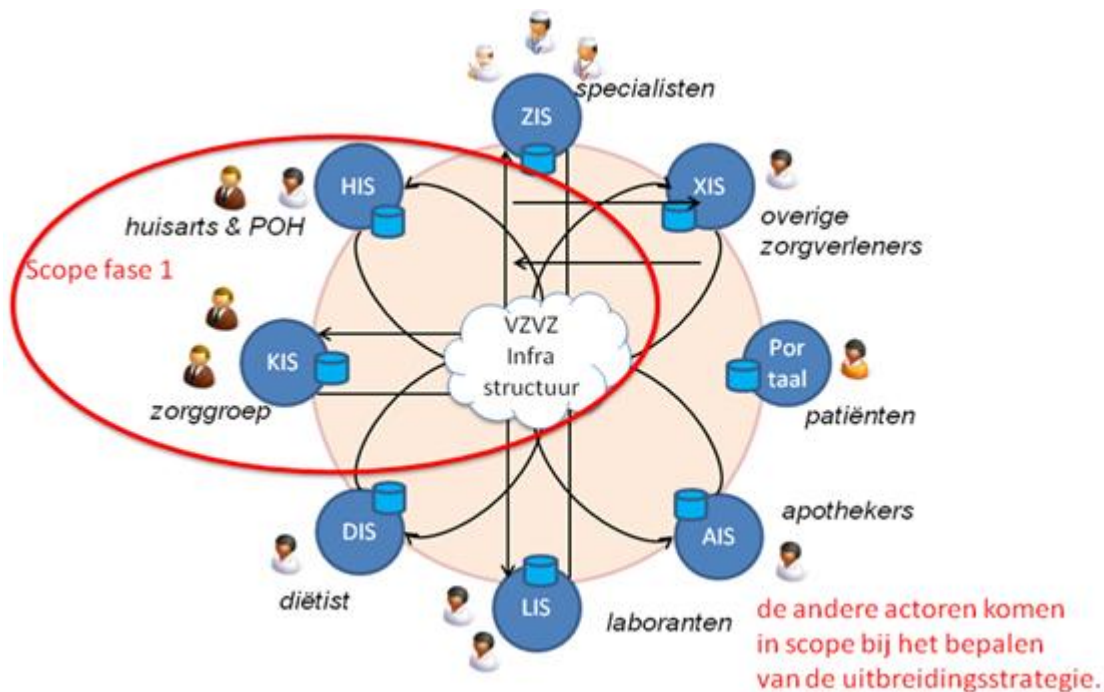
ZIS
specialisten
HIS
huisarts & POH
XIS
overige zorgverleners
Scope fase 1
KIS
zorggroep
VZVZ Infra structuur
Por taal
patiënten
DIS
diëtist
AIS
apothekers
LIS
laboranten
de andere actoren komen in scope bij het bepalen van de uitbreidingsstrategie.